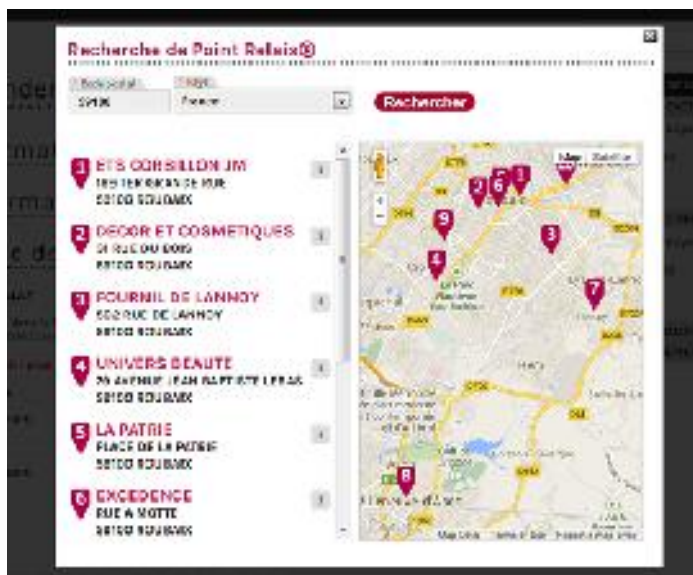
Recherche de Point Relais®

Code postal
59100

Pays
France

Rechercher

1 ETS CORSILLON JM
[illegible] RUE
59100 ROUBAIX

2 DECOR ET COSMETIQUES
21 RUE DU BOIS
59100 ROUBAIX

3 FOURNIL DE LANNOY
502 RUE DE LANNOY
59100 ROUBAIX

4 UNIVERS BEAUTE
76 AVENUE JEAN BAPTISTE LEBAS
59100 ROUBAIX

5 LA PATRIE
PLACE DE LA PATRIE
59100 ROUBAIX

6 EXCEDENCE
RUE A MOTTE
59100 ROUBAIX

Plan
Satellite

Map Data
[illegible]